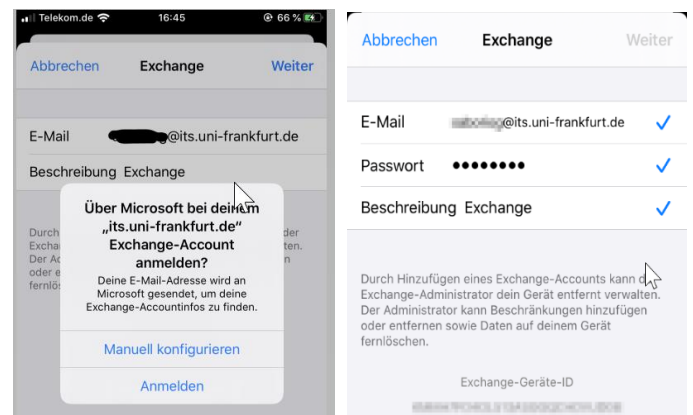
Telekom.de 16:45 66 %

Abbrechen Exchange Weiter

E-Mail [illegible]@its.uni-frankfurt.de

Beschreibung Exchange

Durch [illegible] Exchange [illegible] Der A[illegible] oder e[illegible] fernlö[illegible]

Über Microsoft bei deinem „its.uni-frankfurt.de“ Exchange-Account anmelden?

Deine E-Mail-Adresse wird an Microsoft gesendet, um deine Exchange-Accountinfos zu finden.

Manuell konfigurieren

Anmelden

Abbrechen Exchange Weiter

E-Mail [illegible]@its.uni-frankfurt.de

Passwort ••••••••

Beschreibung Exchange

Durch Hinzufügen eines Exchange-Accounts kann d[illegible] Exchange-Administrator dein Gerät entfernt verwalten. Der Administrator kann Beschränkungen hinzufügen oder entfernen sowie Daten auf deinem Gerät fernlöschen.

Exchange-Geräte-ID

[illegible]